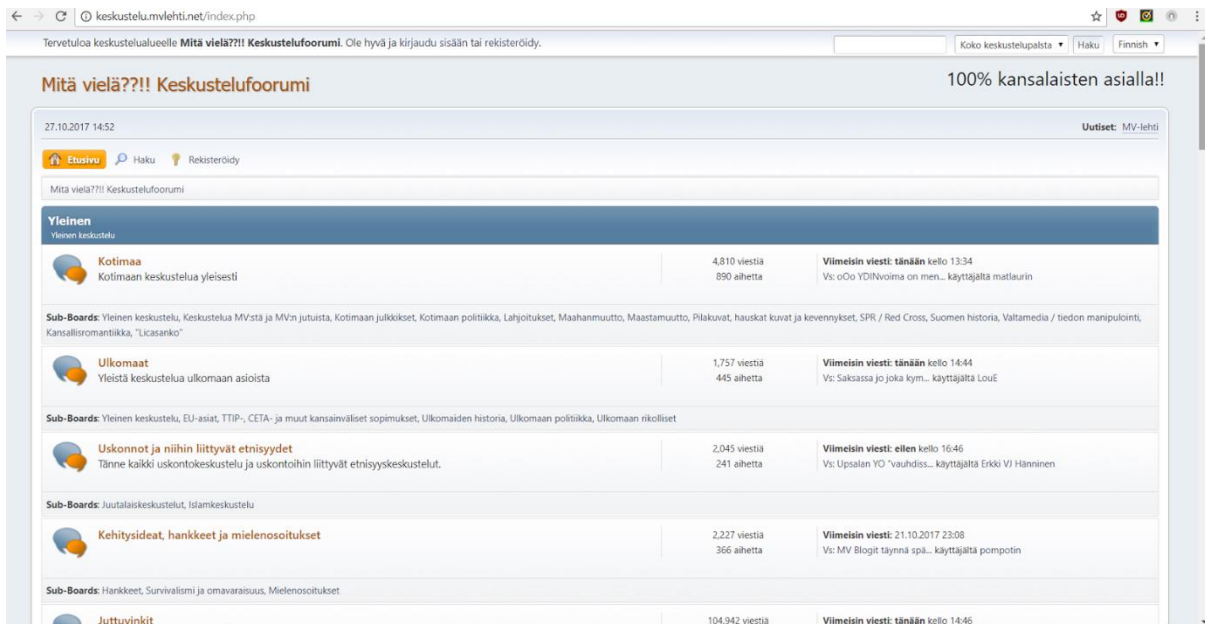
keskustelu.mvlehti.net/index.php

Tervetuloa keskustelualueelle **Mitä vielä??!! Keskustelufoorumi**. Ole hyvä ja kirjaudu sisään tai rekisteröidy.

Koko keskustelupalsta ▾ Haku Finnish ▾

Mitä vielä??!! Keskustelufoorumi

100% kansalaisten asialla!!

27.10.2017 14:52

**Uutiset:** MV-lehti

Etusivu Haku Rekisteröidy

Mitä vielä??!! Keskustelufoorumi

**Yleinen**
Yleinen keskustelu

Kotimaa
Kotimaan keskustelua yleisesti

4,810 viestiä
890 aihetta

**Viimeisin viesti: tänään** kello 13:34
Vs: oOo YDINvoima on men... käyttäjältä matlaurin

**Sub-Boards**: Yleinen keskustelu, Keskustelua MV:stä ja MV:n jutuista, Kotimaan julkkikset, Kotimaan politiikka, Lahjoitukset, Maahanmuutto, Maastamuutto, Pilakuvat, hauskat kuvat ja kevennykset, SPR / Red Cross, Suomen historia, Valtamedia / tiedon manipulointi, Kansallisromantiikka, "Licasanko"

Ulkomaat
Yleistä keskustelua ulkomaan asioista

1,757 viestiä
445 aihetta

**Viimeisin viesti: tänään** kello 14:44
Vs: Saksassa jo joka kym... käyttäjältä LouE

**Sub-Boards**: Yleinen keskustelu, EU-asiat, TTIP-, CETA- ja muut kansainväliset sopimukset, Ulkomaiden historia, Ulkomaan politiikka, Ulkomaan rikolliset

Uskonnot ja niihin liittyvät etnisyydet
Tänne kaikki uskontokeskustelu ja uskontoihin liittyvät etnisyyskeskustelut.

2,045 viestiä
241 aihetta

**Viimeisin viesti: eilen** kello 16:46
Vs: Upsalan YO "vauhdiss... käyttäjältä Erkki VJ Hänninen

**Sub-Boards**: Juutalaiskeskustelut, Islamkeskustelu

Kehitysideat, hankkeet ja mielenosoitukset

2,227 viestiä
366 aihetta

**Viimeisin viesti:** 21.10.2017 23:08
Vs: MV Blogit täynnä spä... käyttäjältä pompotin

**Sub-Boards**: Hankkeet, Survivalismi ja omavaraisuus, Mielenosoitukset

Juttuvinkit

104,942 viestiä

**Viimeisin viesti: tänään** kello 14:46